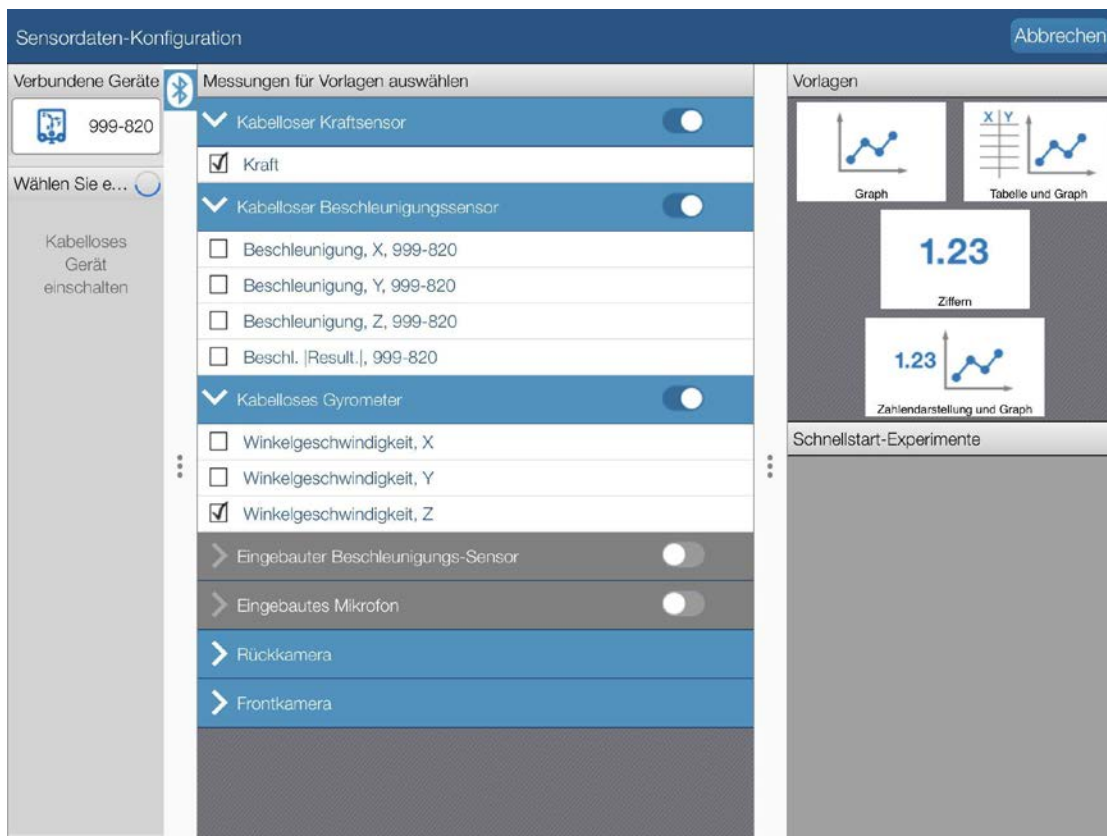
Sensordaten-Konfiguration

Abbrechen

Verbundene Geräte

999-820

Wählen Sie e...

Kabelloses Gerät einschalten

Messungen für Vorlagen auswählen

Kabelloser Kraftsensor

☑ Kraft

Kabelloser Beschleunigungssensor

☐ Beschleunigung, X, 999-820

☐ Beschleunigung, Y, 999-820

☐ Beschleunigung, Z, 999-820

☐ Beschl. |Result.|, 999-820

Kabelloses Gyrometer

☐ Winkelgeschwindigkeit, X

☐ Winkelgeschwindigkeit, Y

☑ Winkelgeschwindigkeit, Z

Eingebauter Beschleunigungs-Sensor

Eingebautes Mikrofon

Rückkamera

Frontkamera

Vorlagen

Graph

X | Y

Tabelle und Graph

1.23

Ziffern

1.23

Zahlendarstellung und Graph

Schnellstart-Experimente